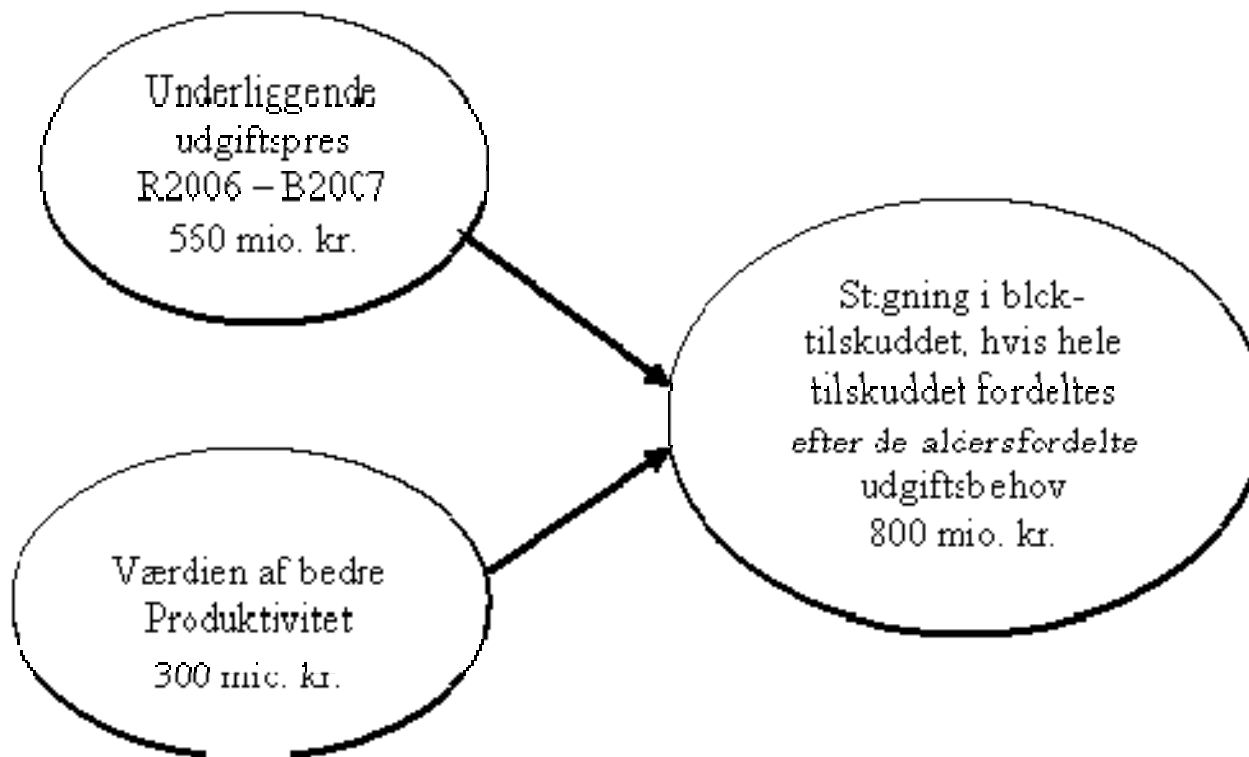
Underliggende udgiftspres R2006 – B2007 550 mio. kr.

Stigning i blok-tilskuddet, hvis hele tilskuddet fordeltes *efter de aldersfordelte* udgiftsbehov 800 mio. kr.

Værdien af bedre Produktivitet 300 mio. kr.